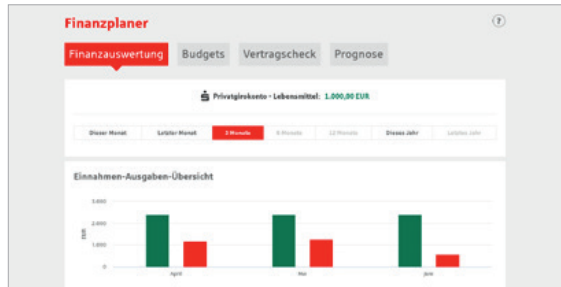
Finanzplaner

?

Finanzauswertung Budgets Vertragscheck Prognose

Privatgirokonto - Lebensmittel: 1.000,00 EUR

Dieser Monat | Letzter Monat | 3 Monate | 6 Monate | 12 Monate | Dieses Jahr | Letztes Jahr

Einnahmen-Ausgaben-Übersicht

3.000
2.000
1.000
0

EUR

April
Mai
Juni